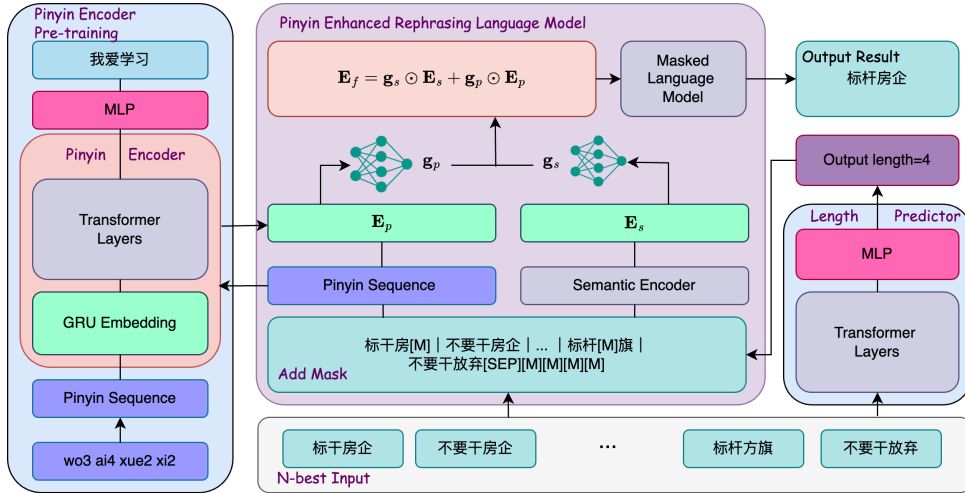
Pinyin Encoder Pre-training

我爱学习

MLP

Pinyin Encoder

Transformer Layers

GRU Embedding

Pinyin Sequence

wo3 ai4 xue2 xi2

Pinyin Enhanced Rephrasing Language Model

$\mathbf{E}_f = \mathbf{g}_s \odot \mathbf{E}_s + \mathbf{g}_p \odot \mathbf{E}_p$

Masked Language Model

$\mathbf{g}_p$

$\mathbf{g}_s$

$\mathbf{E}_p$

$\mathbf{E}_s$

Pinyin Sequence

Semantic Encoder

标干房[M]｜不要干房企｜... ｜标杆[M]旗｜不要干放弃[SEP][M][M][M][M]

Add Mask

Output Result
标杆房企

Output length=4

Length Predictor

MLP

Transformer Layers

标干房企

不要干房企

...

标杆方旗

不要干放弃

N-best Input